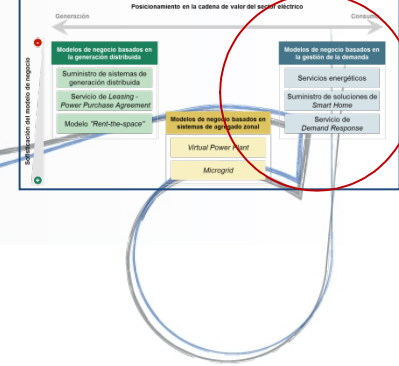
Posicionamiento en la cadena de valor del sector eléctrico

Generación

Consumo

Sofisticación del modelo de negocio

Modelos de negocio basados en la generación distribuida

Suministro de sistemas de generación distribuida

Servicio de *Leasing - Power Purchase Agreement*

Modelo *"Rent-the-space"*

Modelos de negocio basados en sistemas de agregado zonal

*Virtual Power Plant*

*Microgrid*

Modelos de negocio basados en la gestión de la demanda

Servicios energéticos

Suministro de soluciones de *Smart Home*

Servicio de *Demand Response*